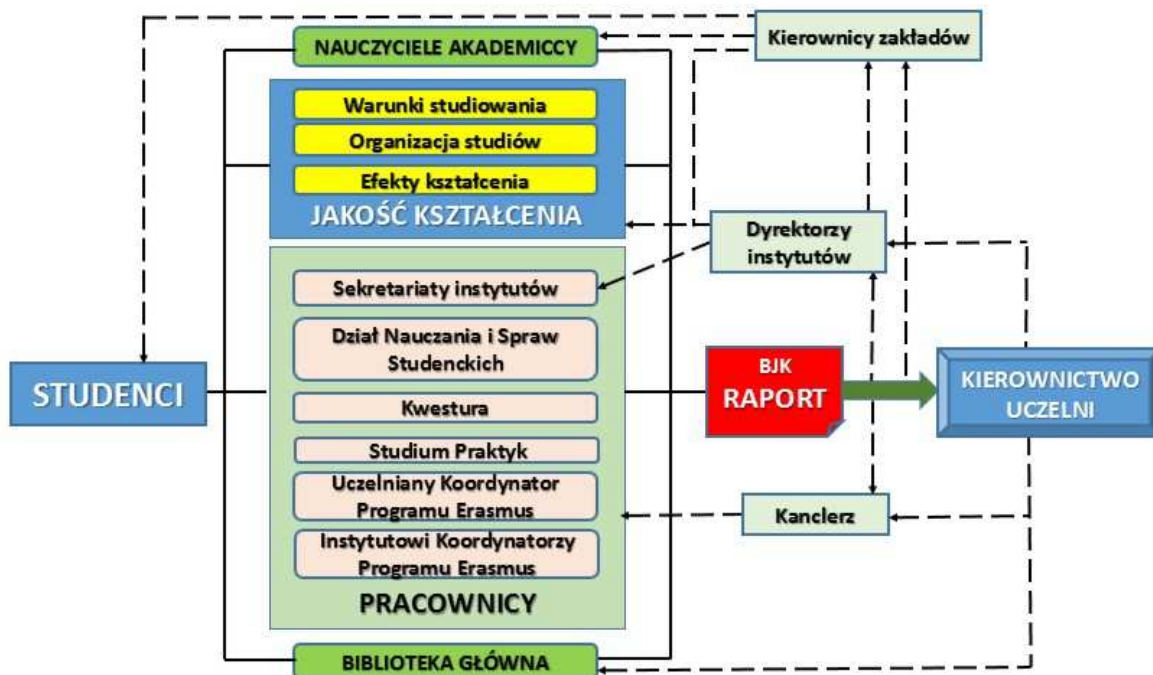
NAUCZYCIELE AKADEMICCY

Kierownicy zakładów

Warunki studiowania

Organizacja studiów

Efekty kształcenia

JAKOŚĆ KSZTAŁCENIA

Dyrektorzy instytutów

Sekretariaty instytutów

Dział Nauczania i Spraw Studenckich

STUDENCI

Kwestura

BJK RAPORT

KIEROWNICTWO UCZELNI

Studium Praktyk

Uczelniany Koordynator Programu Erasmus

Kanclerz

Instytutowi Koordynatorzy Programu Erasmus

PRACOWNICY

BIBLIOTEKA GŁÓWNA